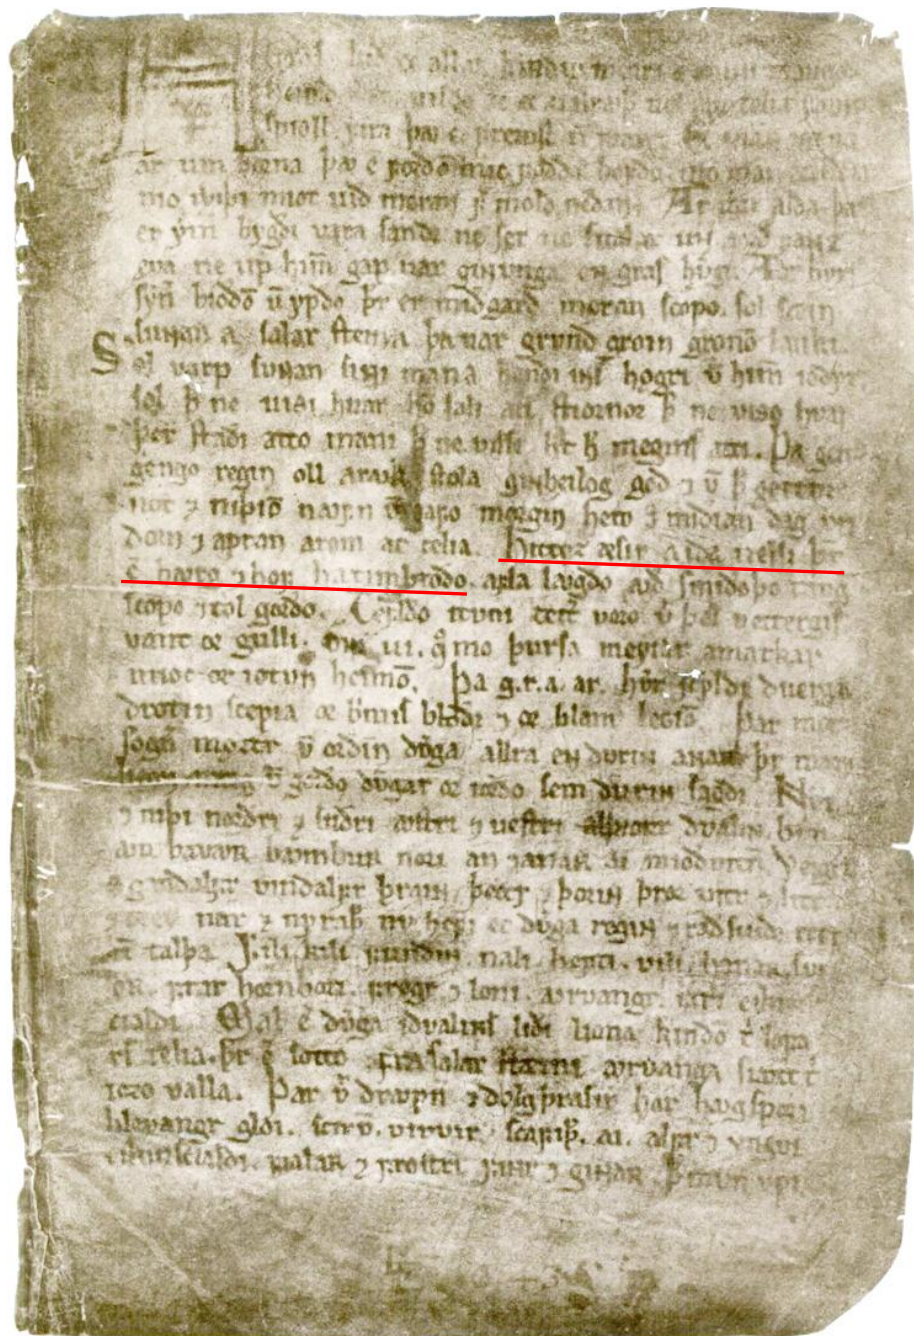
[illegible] allar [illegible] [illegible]
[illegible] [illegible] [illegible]
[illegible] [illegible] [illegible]
ar um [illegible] þa er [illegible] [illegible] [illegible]
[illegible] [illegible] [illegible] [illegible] Ar var alda þat
er ymir bygði vara sandr ne sær ne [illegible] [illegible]
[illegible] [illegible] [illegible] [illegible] gras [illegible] Aðr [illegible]
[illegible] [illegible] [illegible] miðgarð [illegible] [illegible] Sol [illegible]
sunnan a salar steina þa var grund groin grønom lauki.
Sol varp sunnan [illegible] mana hendi inni hogri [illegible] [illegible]
sol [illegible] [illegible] hvar hon sali atti stiornor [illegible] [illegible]
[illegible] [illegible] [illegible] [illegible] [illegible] megins atti. Þa gengo
regin oll a rǫkstola ginheilog goð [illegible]
nott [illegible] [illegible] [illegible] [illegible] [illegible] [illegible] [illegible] dag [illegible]
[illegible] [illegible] arom at telia. Hittoz æsir a iða velli þeir
er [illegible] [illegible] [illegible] afla lǫgðo auð smiðo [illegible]
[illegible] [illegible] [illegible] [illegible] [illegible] vetergi
vanr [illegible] gulli. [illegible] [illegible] þursa meyiar amatkar
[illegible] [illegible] iotun heimo. Þa g. r. a. ar. hverr skyldi dverga
drottin skepia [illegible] blóði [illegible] blam leggiom. Þar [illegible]
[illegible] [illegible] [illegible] dverga allra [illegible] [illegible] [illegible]
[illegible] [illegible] dvergar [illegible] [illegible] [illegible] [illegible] Ny
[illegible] norðri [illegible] suðri austri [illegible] vestri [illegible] dvalinn. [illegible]
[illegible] bavurr bumburr nori an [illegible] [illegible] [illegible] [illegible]
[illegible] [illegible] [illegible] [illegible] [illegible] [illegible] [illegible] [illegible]
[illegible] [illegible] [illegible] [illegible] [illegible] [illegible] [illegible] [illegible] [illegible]
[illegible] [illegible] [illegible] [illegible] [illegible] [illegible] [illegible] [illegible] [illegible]
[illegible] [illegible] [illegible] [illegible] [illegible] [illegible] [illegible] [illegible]
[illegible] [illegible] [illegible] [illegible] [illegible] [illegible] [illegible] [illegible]
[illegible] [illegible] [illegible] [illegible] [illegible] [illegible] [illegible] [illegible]
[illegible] valla. Þar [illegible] draupnir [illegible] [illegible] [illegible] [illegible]
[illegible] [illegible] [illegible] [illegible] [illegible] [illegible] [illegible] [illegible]
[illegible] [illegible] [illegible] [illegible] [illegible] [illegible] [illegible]